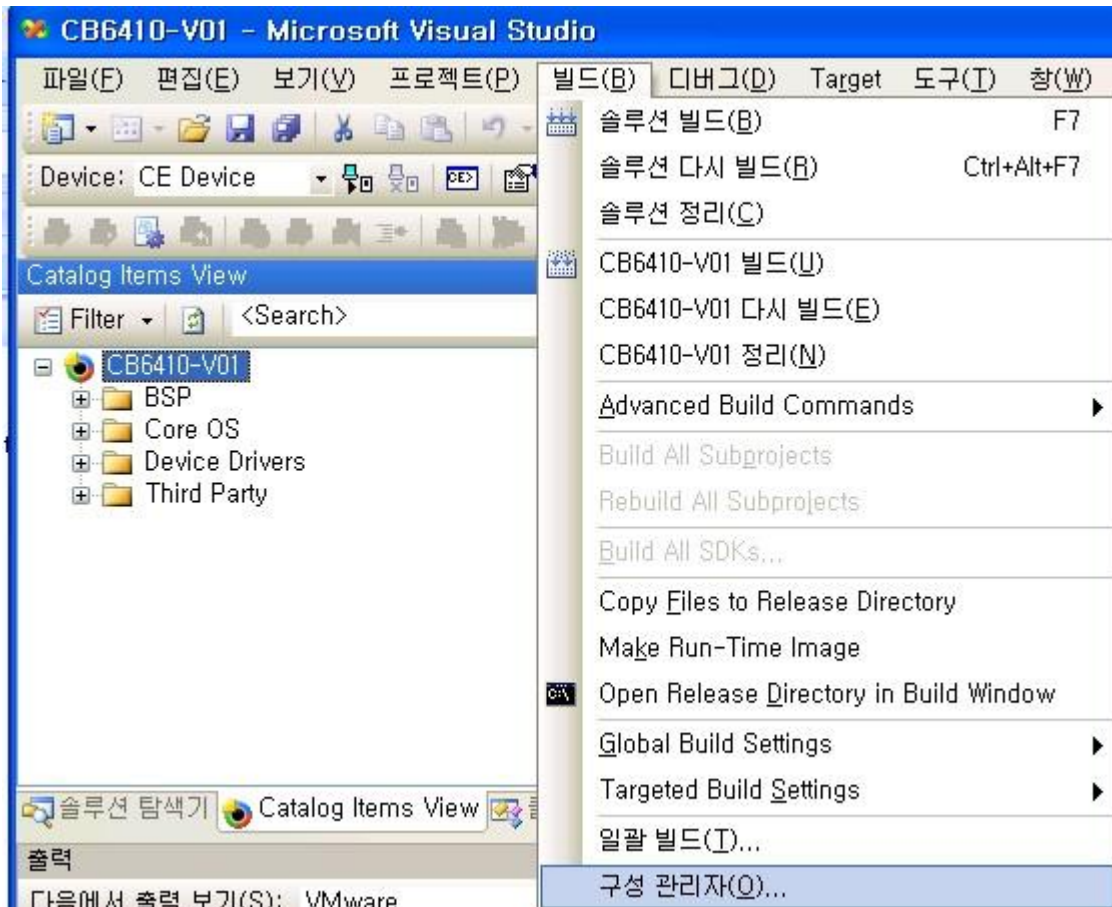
CB6410-V01 - Microsoft Visual Studio

파일(F) 편집(E) 보기(V) 프로젝트(P) 빌드(B) 디버그(D) Target 도구(T) 창(W)

Device: CE Device

Catalog Items View

Filter <Search>

CB6410-V01
BSP
Core OS
Device Drivers
Third Party

솔루션 탐색기 Catalog Items View

출력

다음에서 출력 보기(S): VMware

솔루션 빌드(B) F7
솔루션 다시 빌드(R) Ctrl+Alt+F7
솔루션 정리(C)
CB6410-V01 빌드(U)
CB6410-V01 다시 빌드(E)
CB6410-V01 정리(N)
Advanced Build Commands
Build All Subprojects
Rebuild All Subprojects
Build All SDKs...
Copy Files to Release Directory
Make Run-Time Image
Open Release Directory in Build Window
Global Build Settings
Targeted Build Settings
일괄 빌드(T)...
구성 관리자(O)...